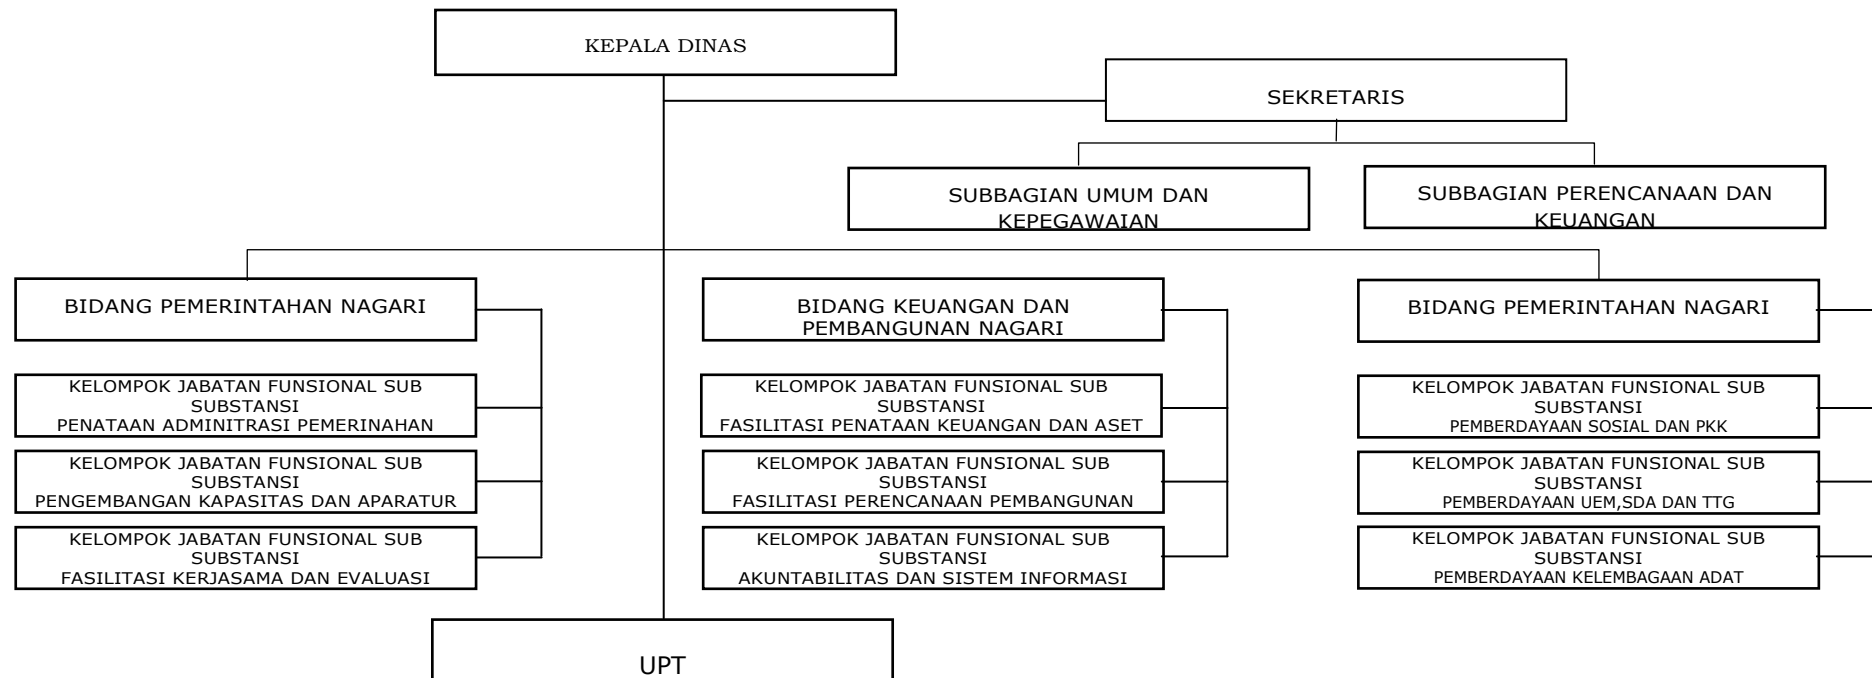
KEPALA DINAS

SEKRETARIS

SUBBAGIAN UMUM DAN KEPEGAWAIAN

SUBBAGIAN PERENCANAAN DAN KEUANGAN

BIDANG PEMERINTAHAN NAGARI

KELOMPOK JABATAN FUNSIONAL SUB SUBSTANSI PENATAAN ADMINITRASI PEMERINAHAN

KELOMPOK JABATAN FUNSIONAL SUB SUBSTANSI PENGEMBANGAN KAPASITAS DAN APARATUR

KELOMPOK JABATAN FUNSIONAL SUB SUBSTANSI FASILITASI KERJASAMA DAN EVALUASI

BIDANG KEUANGAN DAN PEMBANGUNAN NAGARI

KELOMPOK JABATAN FUNSIONAL SUB SUBSTANSI FASILITASI PENATAAN KEUANGAN DAN ASET

KELOMPOK JABATAN FUNSIONAL SUB SUBSTANSI FASILITASI PERENCANAAN PEMBANGUNAN

KELOMPOK JABATAN FUNSIONAL SUB SUBSTANSI AKUNTABILITAS DAN SISTEM INFORMASI

BIDANG PEMERINTAHAN NAGARI

KELOMPOK JABATAN FUNSIONAL SUB SUBSTANSI PEMBERDAYAAN SOSIAL DAN PKK

KELOMPOK JABATAN FUNSIONAL SUB SUBSTANSI PEMBERDAYAAN UEM,SDA DAN TTG

KELOMPOK JABATAN FUNSIONAL SUB SUBSTANSI PEMBERDAYAAN KELEMBAGAAN ADAT

UPT